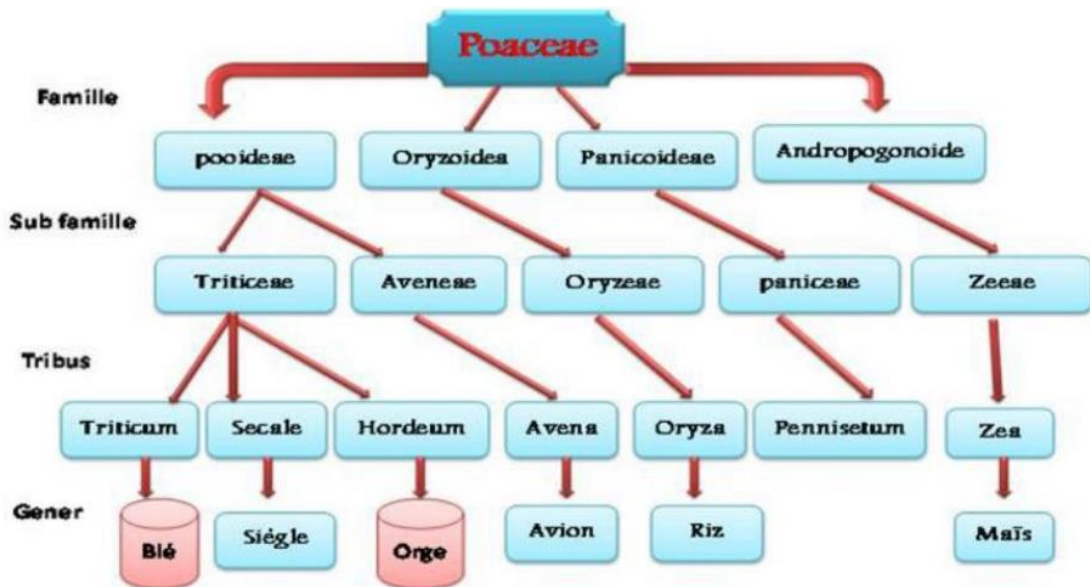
Poaceae

Famille

pooidese

Oryzoidea

Panicoideae

Andropogonoide

Sub famille

Triticeae

Avenese

Oryzeae

panicese

Zeeae

Tribus

Triticum

Secale

Hordeum

Avena

Oryza

Pennisetum

Zea

Gener

Blé

Siégle

Orge

Avion

Riz

Maïs